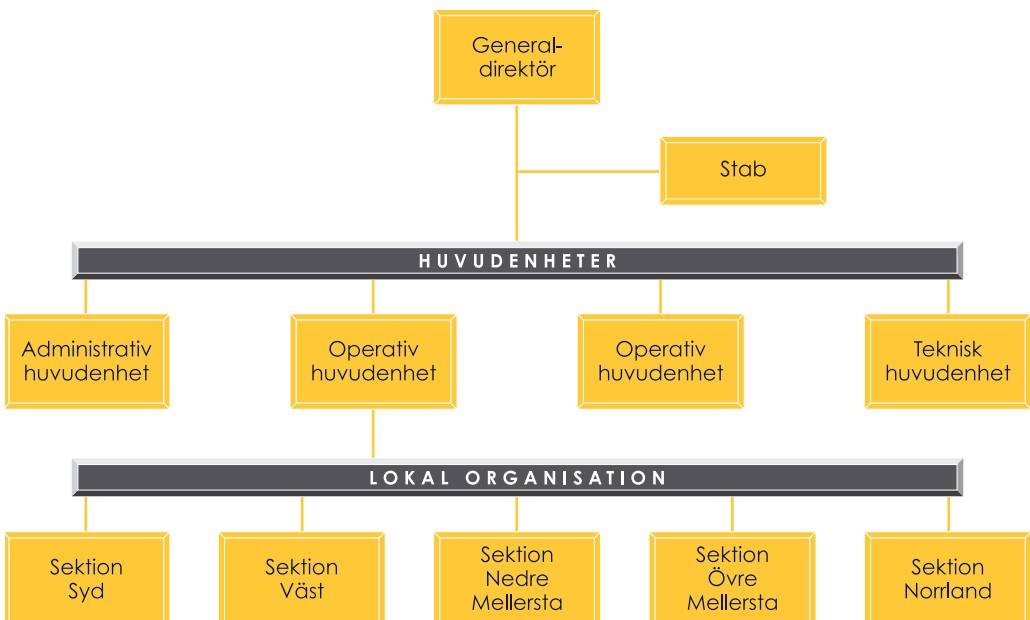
General-direktör

Stab

HUVUDENHETER

Administrativ huvudenhet

Operativ huvudenhet

Operativ huvudenhet

Teknisk huvudenhet

LOKAL ORGANISATION

Sektion Syd

Sektion Väst

Sektion Nedre Mellersta

Sektion Övre Mellersta

Sektion Norrland